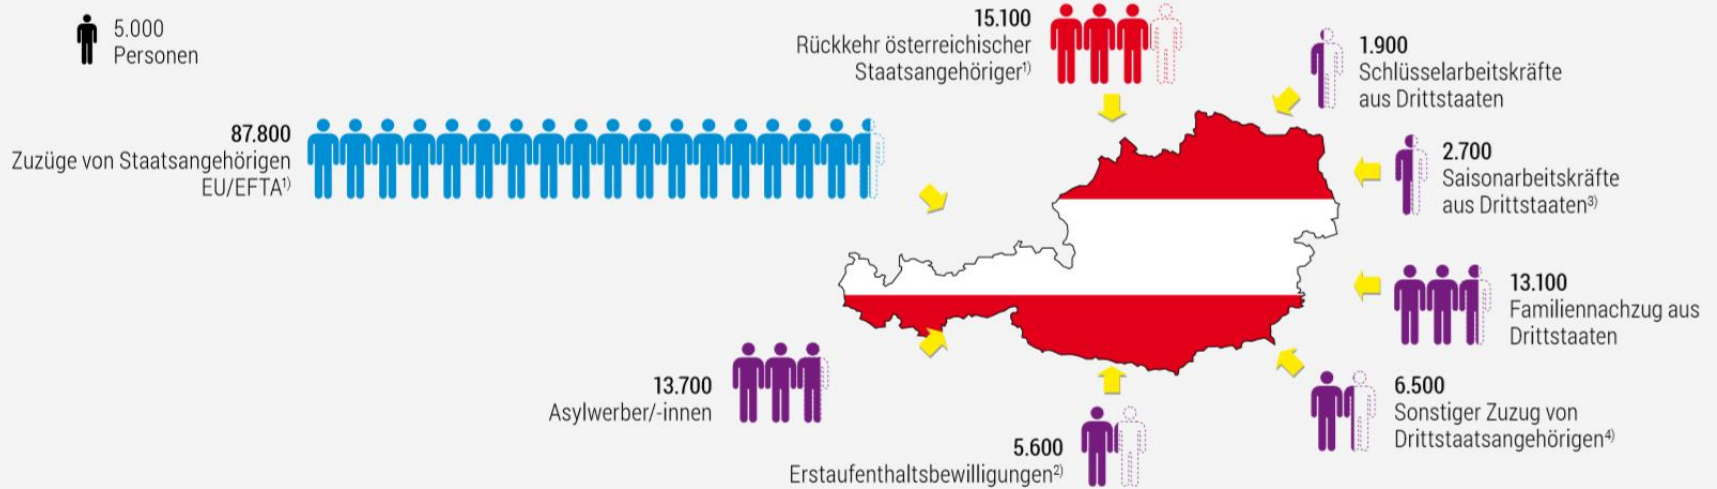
5.000
Personen

15.100
Rückkehr österreichischer Staatsangehöriger$^{1)}$

1.900
Schlüsselarbeitskräfte aus Drittstaaten

87.800
Zuzüge von Staatsangehörigen EU/EFTA$^{1)}$

2.700
Saisonarbeitskräfte aus Drittstaaten$^{3)}$

13.100
Familiennachzug aus Drittstaaten

13.700
Asylwerber/-innen

6.500
Sonstiger Zuzug von Drittstaatsangehörigen$^{4)}$

5.600
Erstaufenthaltsbewilligungen$^{2)}$